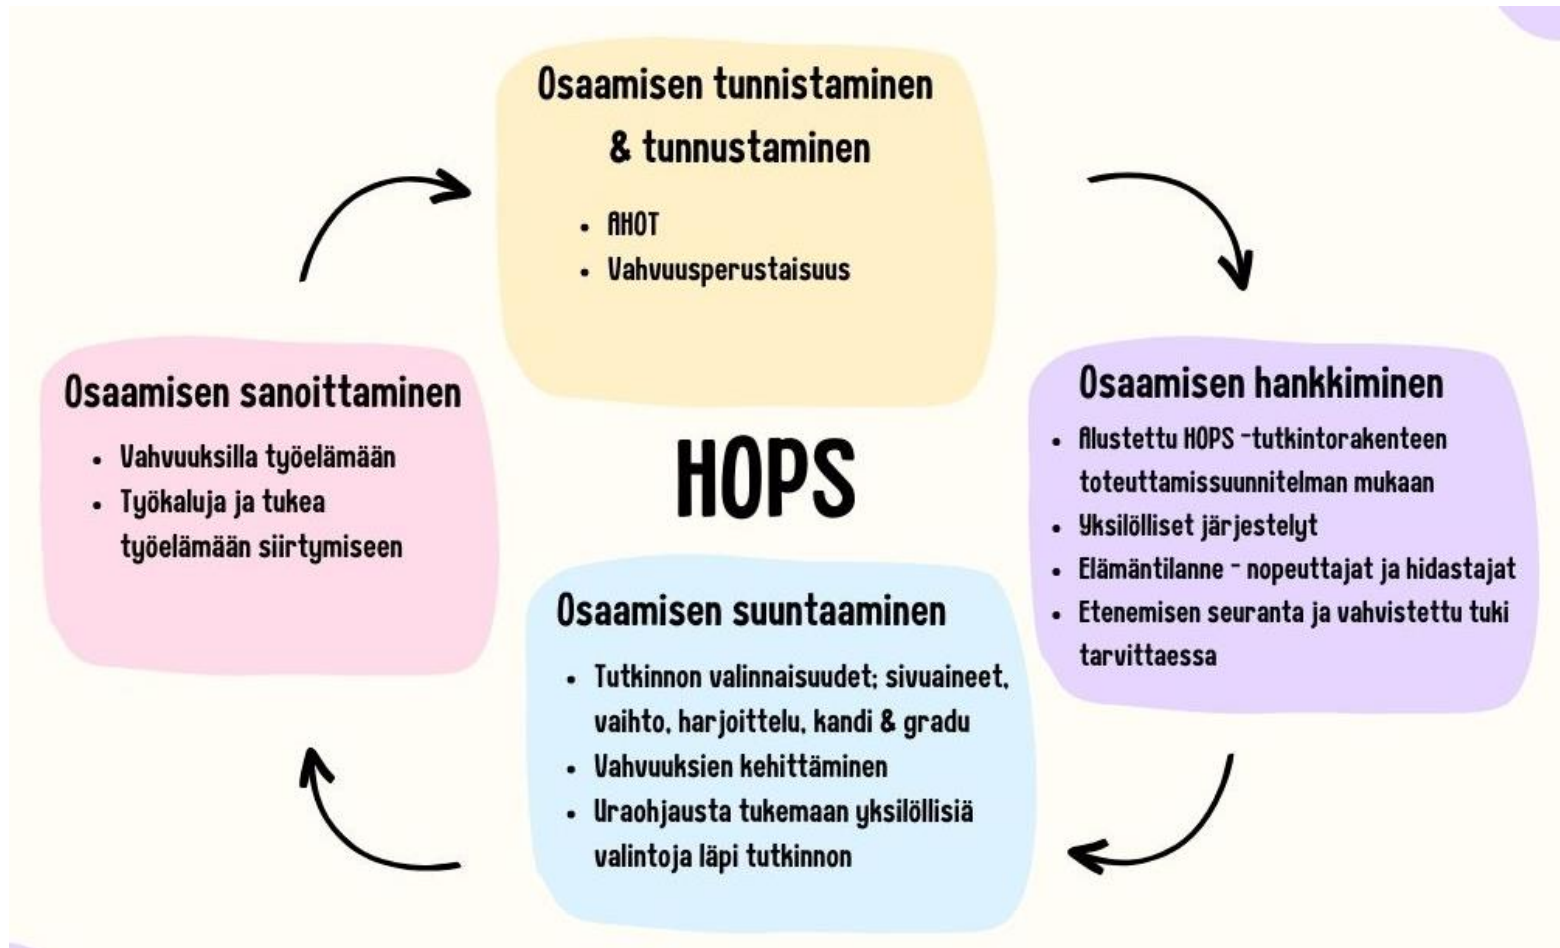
Osaamisen tunnistaminen & tunnustaminen

- AHOT
- Vahvuusperustaisuus

Osaamisen hankkiminen

- Alustettu HOPS -tutkintorakenteen toteuttamissuunnitelman mukaan
- Yksilölliset järjestelyt
- Elämäntilanne - nopeuttajat ja hidastajat
- Etenemisen seuranta ja vahvistettu tuki tarvittaessa

HOPS

Osaamisen sanoittaminen

- Vahvuuksilla työelämään
- Työkaluja ja tukea työelämään siirtymiseen

Osaamisen suuntaaminen

- Tutkinnon valinnaisuudet; sivuaineet, vaihto, harjoittelu, kandi & gradu
- Vahvuuksien kehittäminen
- Uraohjausta tukemaan yksilöllisiä valintoja läpi tutkinnon